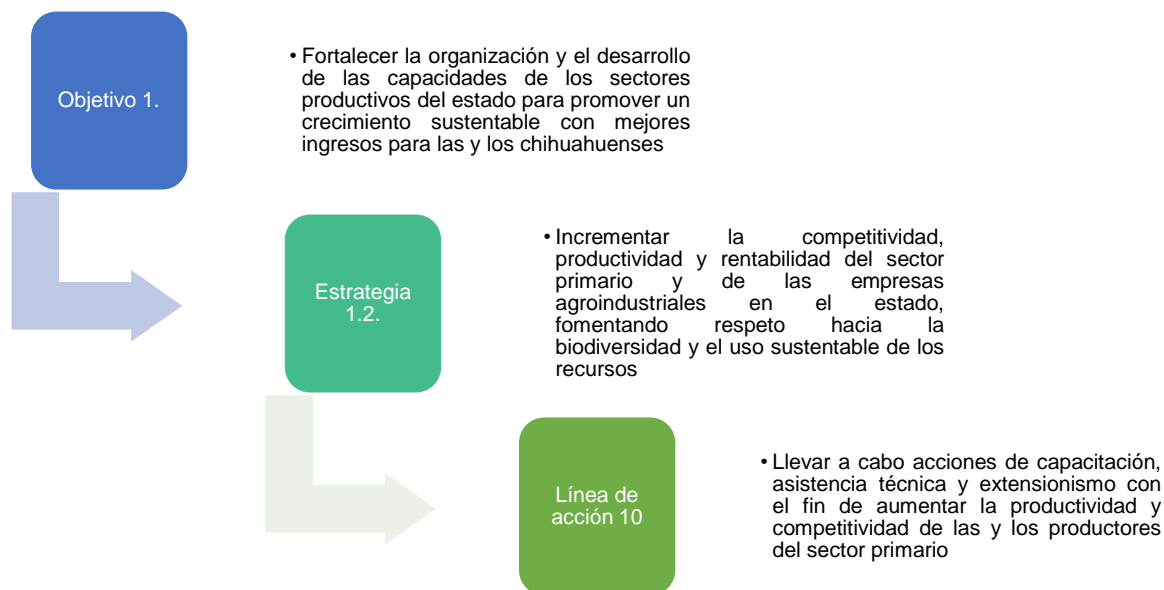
Objetivo 1.

• Fortalecer la organización y el desarrollo de las capacidades de los sectores productivos del estado para promover un crecimiento sustentable con mejores ingresos para las y los chihuahuenses

Estrategia 1.2.

• Incrementar la competitividad, productividad y rentabilidad del sector primario y de las empresas agroindustriales en el estado, fomentando respeto hacia la biodiversidad y el uso sustentable de los recursos

Línea de acción 10

• Llevar a cabo acciones de capacitación, asistencia técnica y extensionismo con el fin de aumentar la productividad y competitividad de las y los productores del sector primario